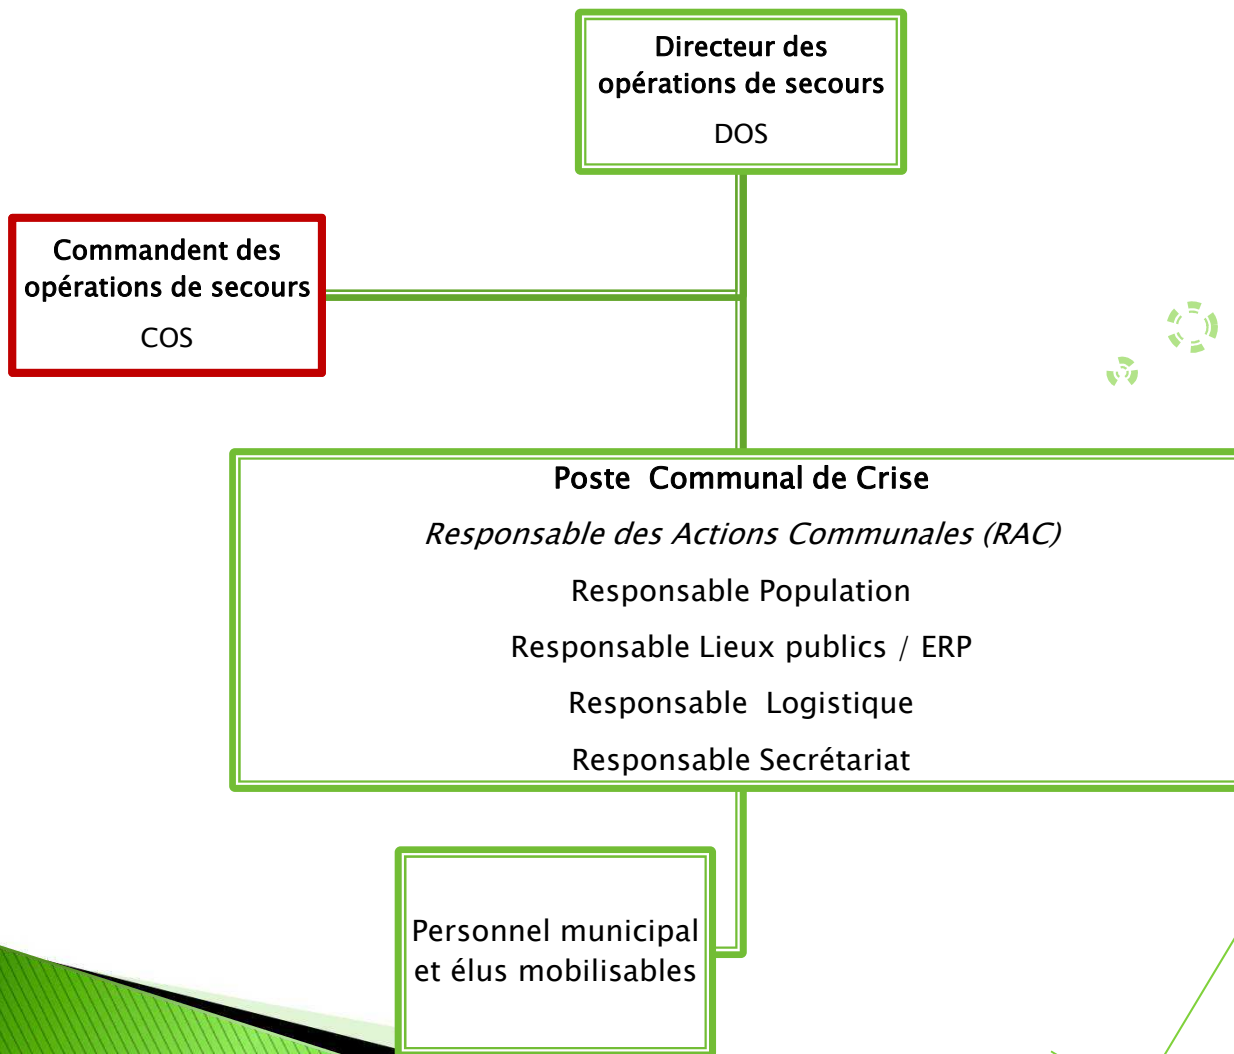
Directeur des opérations de secours

DOS

Commandent des opérations de secours

COS

Poste Communal de Crise

*Responsable des Actions Communales (RAC)*

Responsable Population

Responsable Lieux publics / ERP

Responsable Logistique

Responsable Secrétariat

Personnel municipal et élus mobilisables